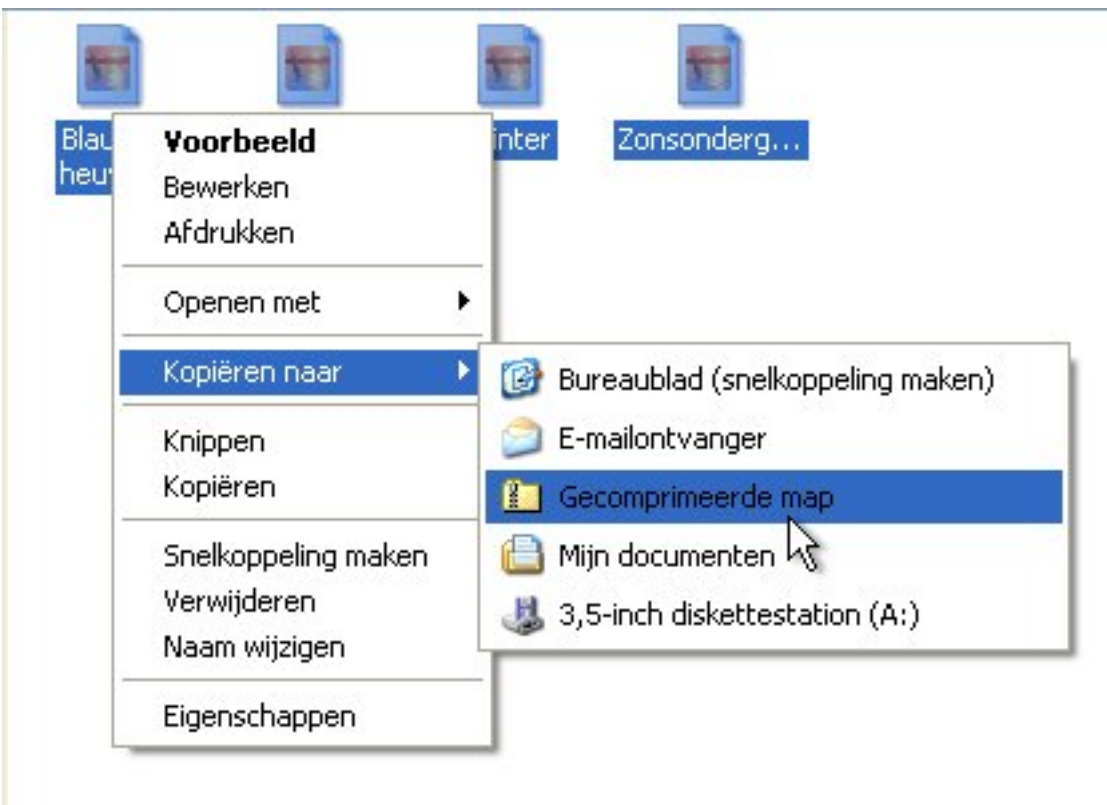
Blau
heu

inter

Zonsonderg...

Voorbeeld
Bewerken
Afdrukken

Openen met

Kopiëren naar

Knippen
Kopiëren

Snelkoppeling maken
Verwijderen
Naam wijzigen

Eigenschappen

Bureaublad (snelkoppeling maken)
E-mailontvanger
Gecomprimeerde map
Mijn documenten
3,5-inch diskettestation (A:)